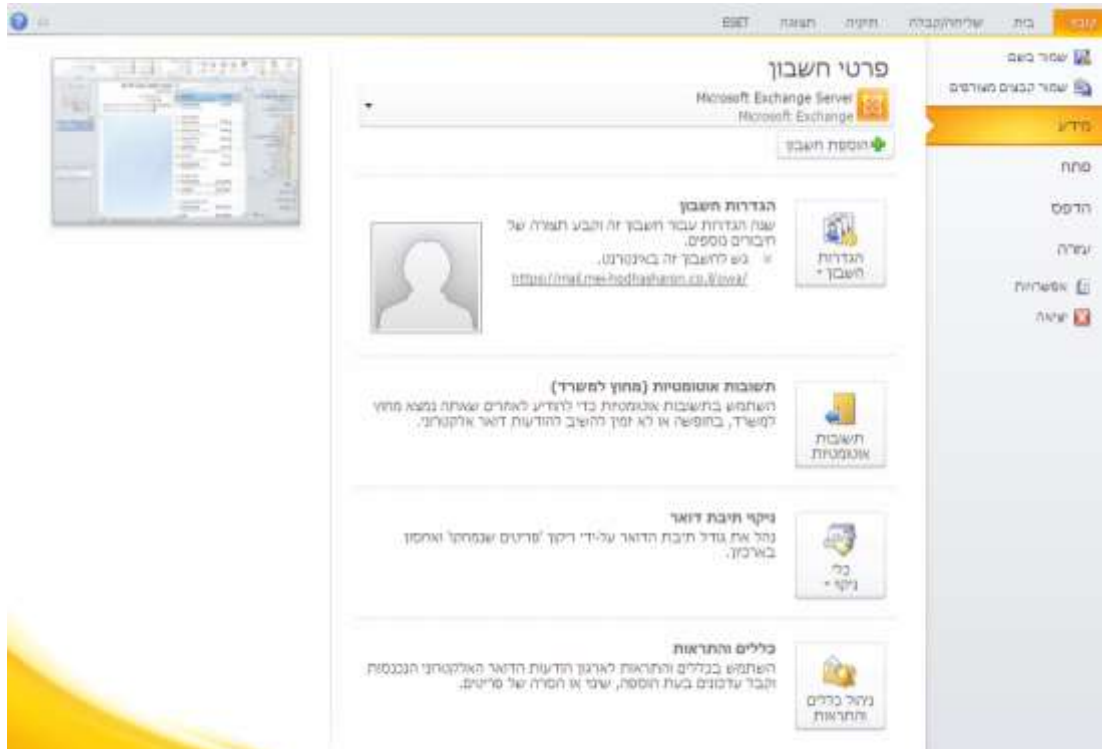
קובץ בית שליחה/קבלה תיקיה תצוגה ESET

שמור בשם
שמור קבצים מצורפים
מידע
פתח
הדפס
עזרה
אפשרויות
יציאה

פרטי חשבון

Microsoft Exchange Server
Microsoft Exchange

הוספת חשבון

הגדרות חשבון
הגדרות חשבון
שנה הגדרות עבור חשבון זה וקבע תצורה של חיבורים נוספים.
גש לחשבון זה באינטרנט.
https://mail.mei-hodhasharon.co.il/owa/

תשובות אוטומטיות
תשובות אוטומטיות (מחוץ למשרד)
השתמש בתשובות אוטומטיות כדי להודיע לאחרים שאתה נמצא מחוץ למשרד, בחופשה או לא זמין להשיב להודעות דואר אלקטרוני.

כלי ניקוי
ניקוי תיבת דואר
נהל את גודל תיבת הדואר על-ידי ריקון 'פריטים שנמחקו' ואחסון בארכיון.

ניהול כללים והתראות
כללים והתראות
השתמש בכללים והתראות לארגון הודעות הדואר האלקטרוני הנכנסות וקבל עדכונים בעת הוספה, שינוי או הסרה של פריטים.